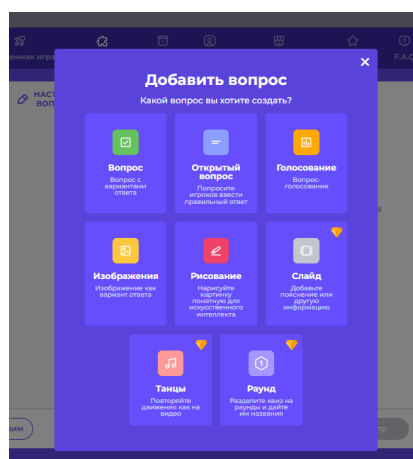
енная игра

F.A.C

НАСТ
ВОП

Добавить вопрос

Какой вопрос вы хотите создать?

Вопрос
Вопрос с вариантами ответа

Открытый вопрос
Попросите игроков ввести правильный ответ

Голосование
Вопрос-голосование

Изображения
Изображение как вариант ответа

Рисование
Нарисуйте картинку понятную для искусственного интеллекта

Слайд
Добавьте пояснение или другую информацию

Танцы
Повторяйте движения как на видео

Раунд
Разделите квиз на раунды и дайте им название

ким

тр